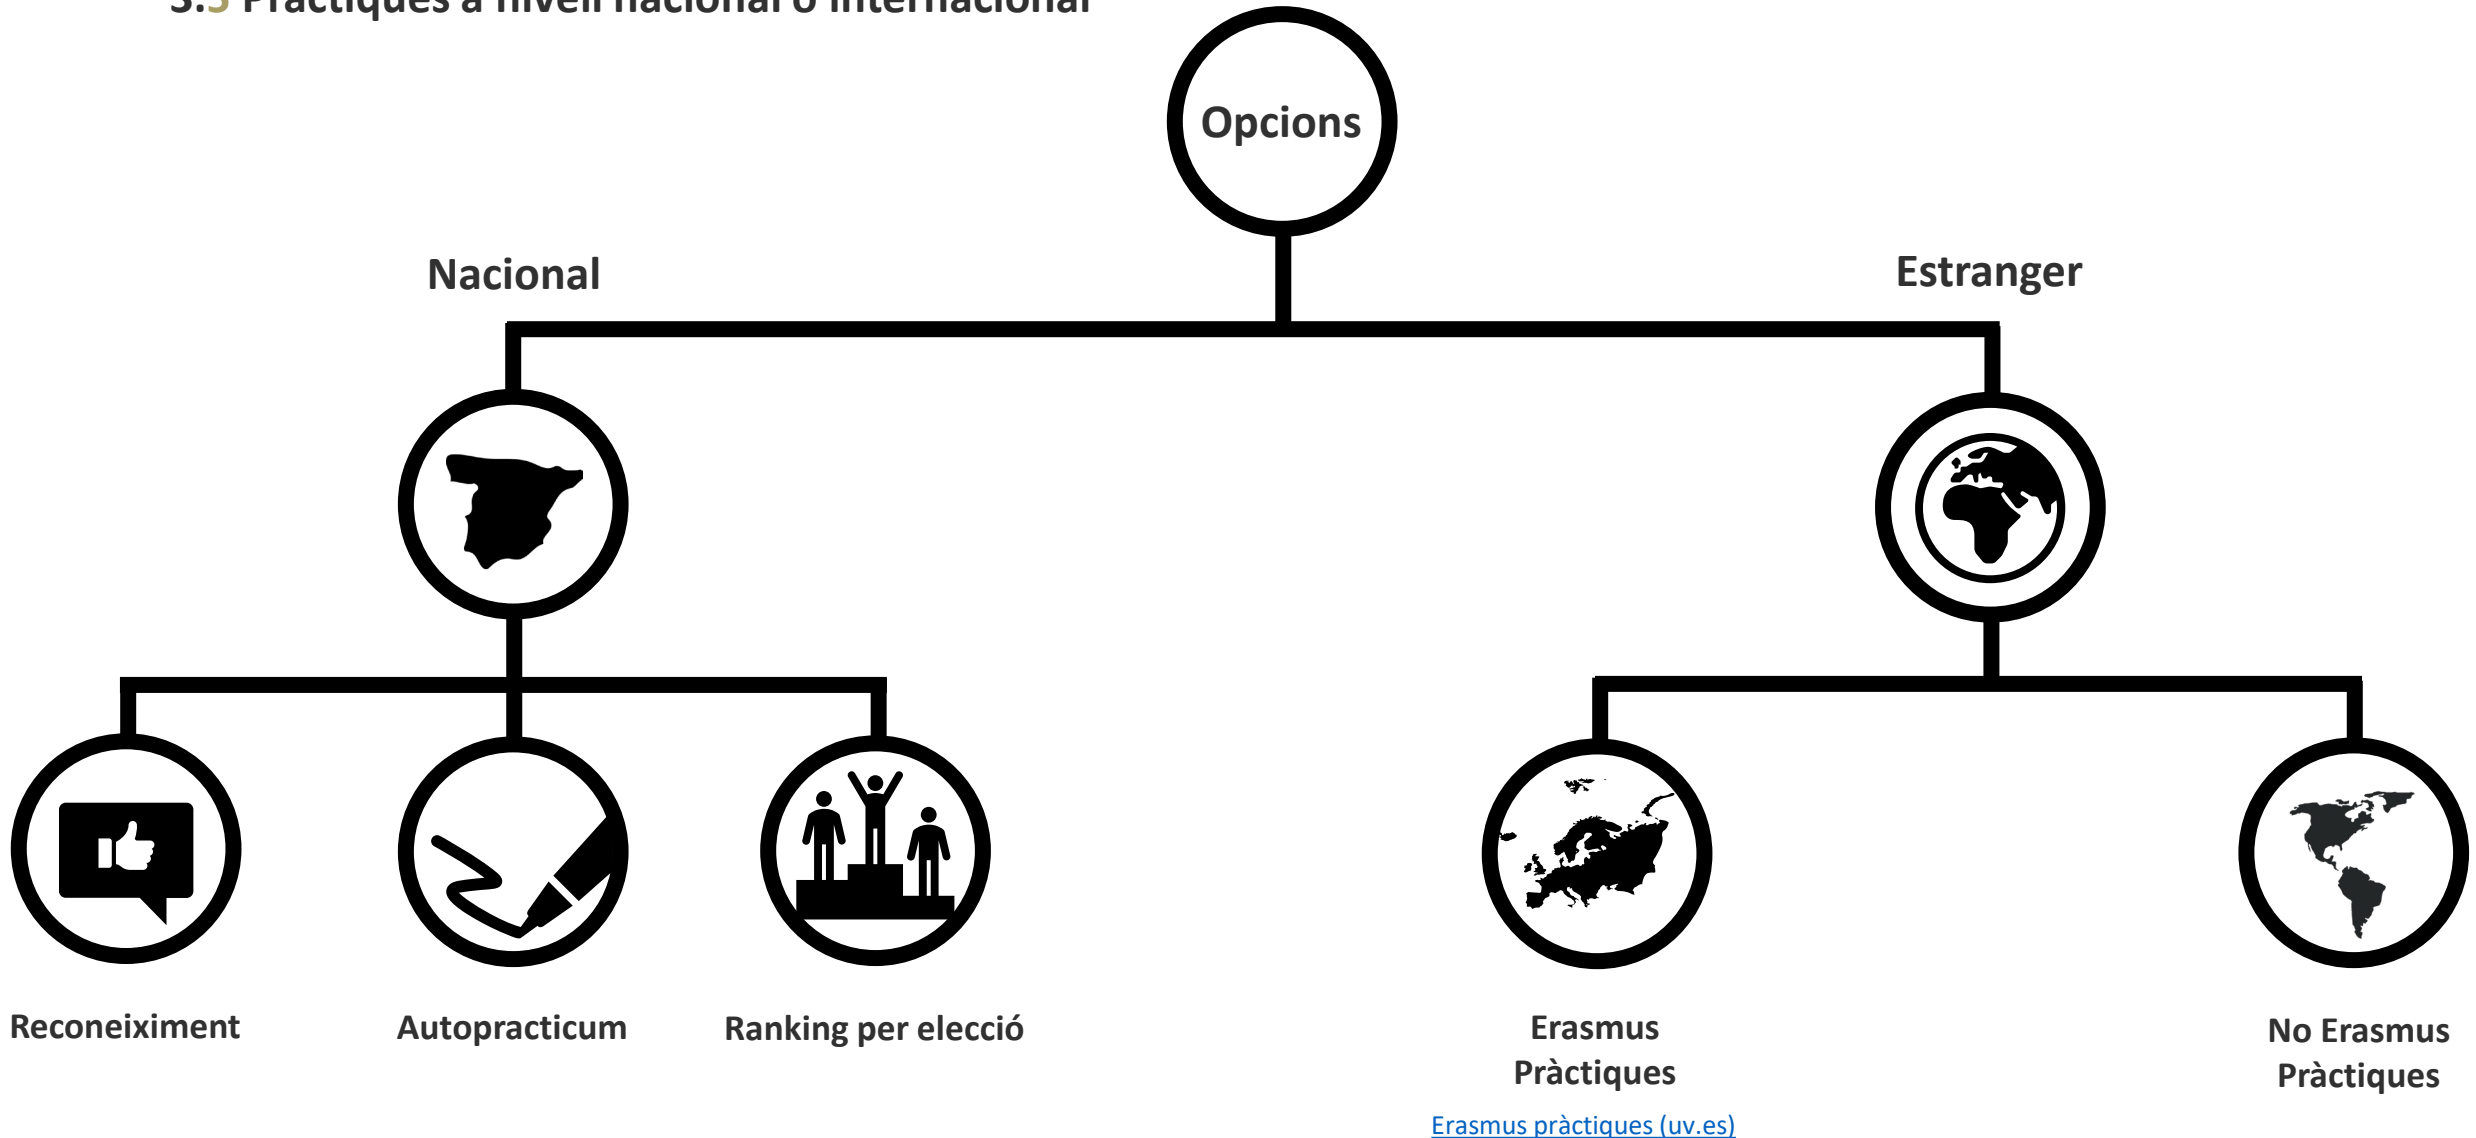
3.5 Pràctiques a nivell nacional o internacional

Opcions

Nacional

Estranger

Reconeiximent

Autopracticum

Ranking per elecció

Erasmus Pràctiques

Erasmus pràctiques (uv.es)

No Erasmus Pràctiques